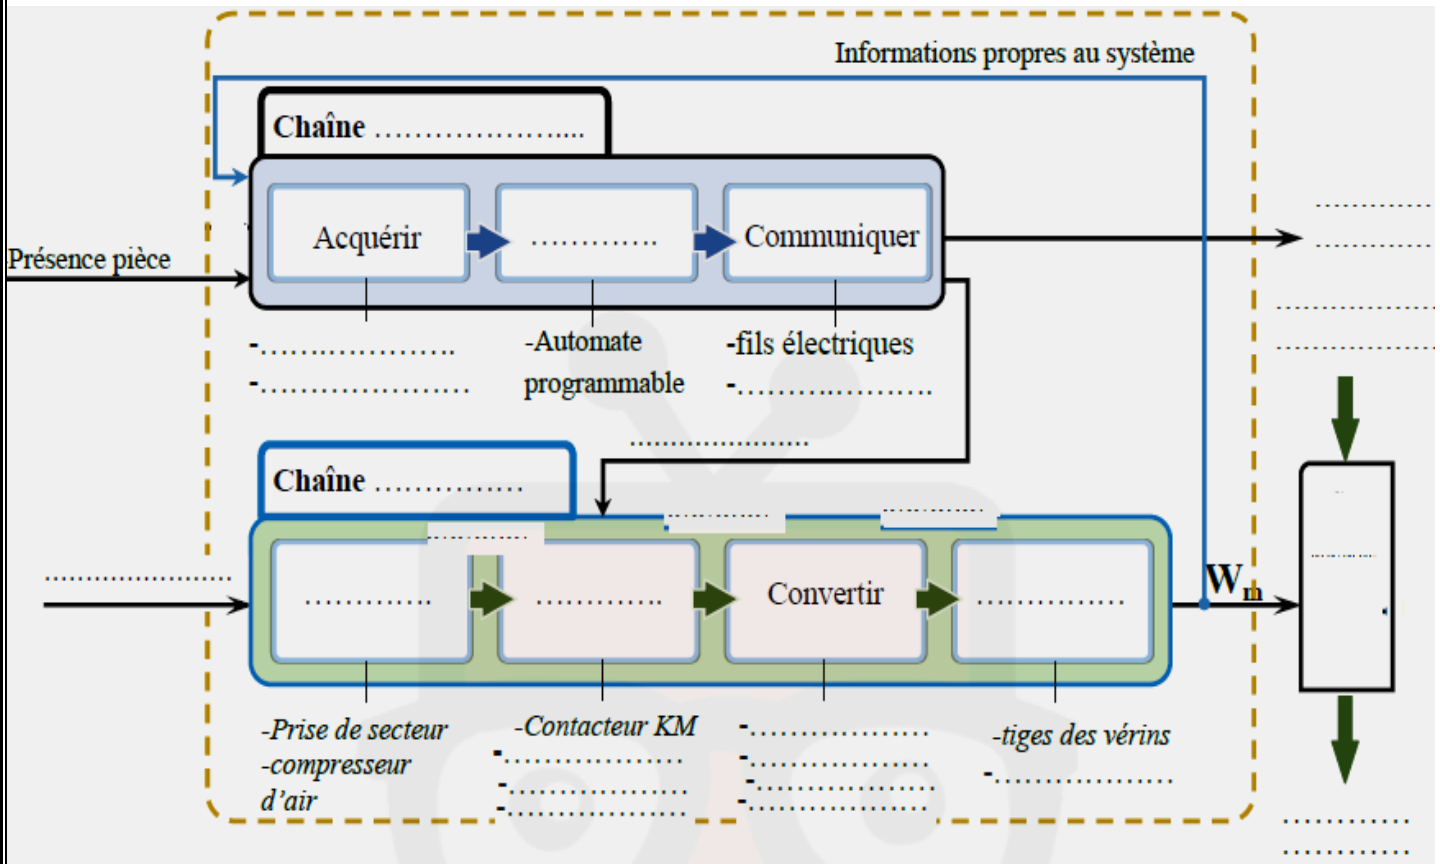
Informations propres au système

Chaîne .....................

Acquérir

.............

Communiquer

Présence pièce

-....................

-....................

-Automate programmable

-fils électriques

-....................

......................

............

............

............

............

Chaîne ...............

............

............

............

........................

............

............

Convertir

..............

$W_m$

-Prise de secteur
-compresseur d’air

-Contacteur KM
-.................
-.................
-.................

-.................
-.................
-.................
-.................

-tiges des vérins
-.................

............

............

............